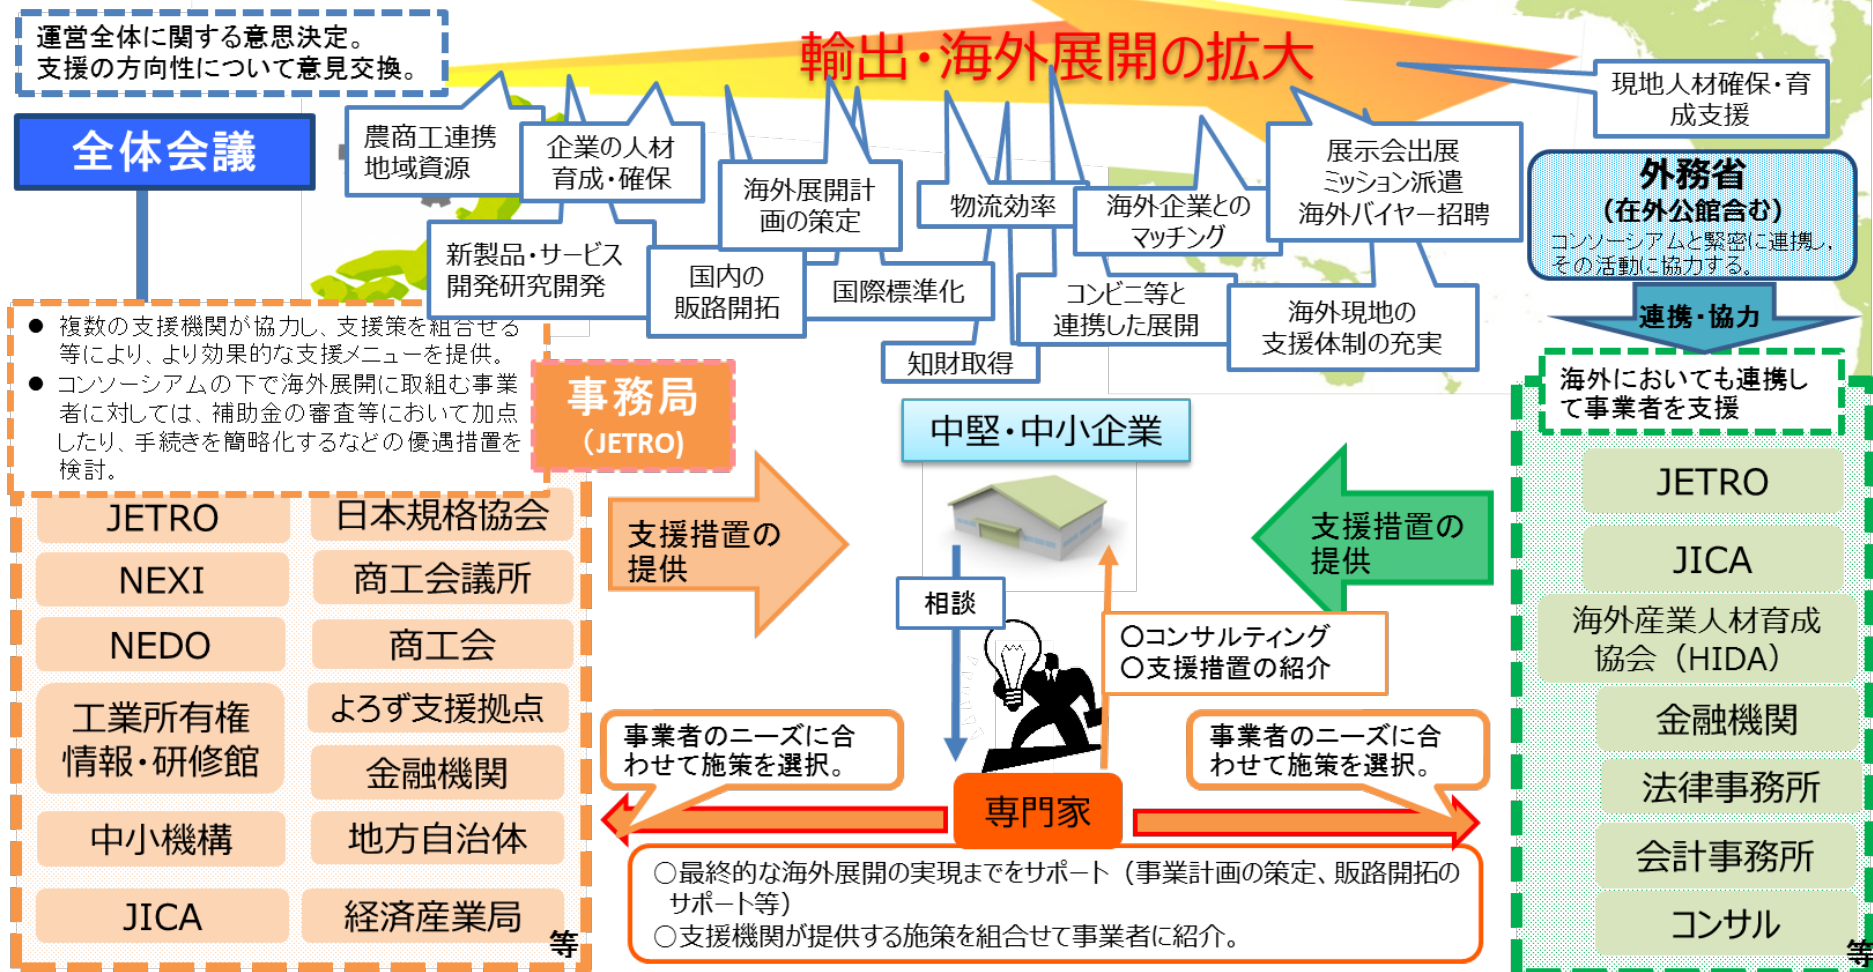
運営全体に関する意思決定。
支援の方向性について意見交換。

全体会議

輸出・海外展開の拡大

農商工連携
地域資源

企業の人材育成・確保

海外展開計画の策定

物流効率

海外企業とのマッチング

展示会出展
ミッション派遣
海外バイヤー招聘

現地人材確保・育成支援

新製品・サービス開発研究開発

国内の販路開拓

国際標準化

コンビニ等と連携した展開

海外現地の支援体制の充実

知財取得

外務省
（在外公館含む）
コンソーシアムと緊密に連携し、その活動に協力する。

連携・協力

海外においても連携して事業者を支援

● 複数の支援機関が協力し、支援策を組合せる等により、より効果的な支援メニューを提供。
● コンソーシアムの下で海外展開に取組む事業者に対しては、補助金の審査等において加点したり、手続きを簡略化するなどの優遇措置を検討。

事務局
（JETRO）

中堅・中小企業

| JETRO | 日本規格協会 |
|---|---|
| NEXI | 商工会議所 |
| NEDO | 商工会 |
| 工業所有権情報・研修館 | よろず支援拠点 |
| | 金融機関 |
| 中小機構 | 地方自治体 |
| JICA | 経済産業局 |

等

支援措置の提供

支援措置の提供

相談

○コンサルティング
○支援措置の紹介

事業者のニーズに合わせて施策を選択。

事業者のニーズに合わせて施策を選択。

専門家

○最終的な海外展開の実現までをサポート（事業計画の策定、販路開拓のサポート等）
○支援機関が提供する施策を組合せて事業者に紹介。

JETRO
JICA
海外産業人材育成協会（HIDA）
金融機関
法律事務所
会計事務所
コンサル
等